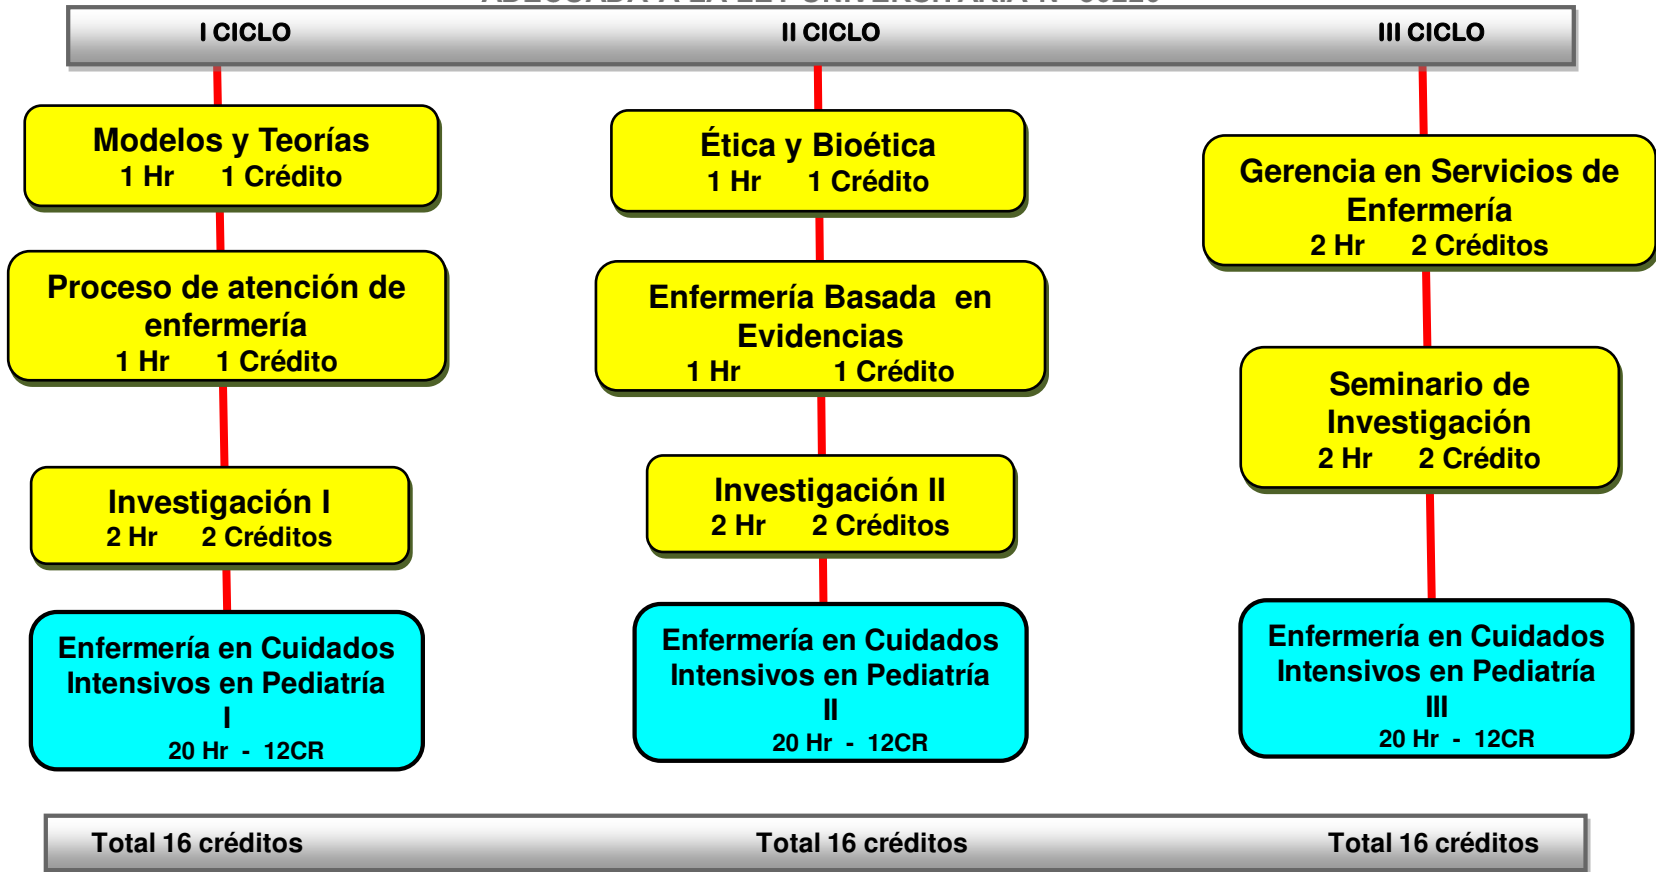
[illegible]

I CICLO

Modelos y Teorías
1 Hr 1 Crédito

Proceso de atención de enfermería
1 Hr 1 Crédito

Investigación I
2 Hr 2 Créditos

Enfermería en Cuidados Intensivos en Pediatría I
20 Hr - 12CR

II CICLO

Ética y Bioética
1 Hr 1 Crédito

Enfermería Basada en Evidencias
1 Hr 1 Crédito

Investigación II
2 Hr 2 Créditos

Enfermería en Cuidados Intensivos en Pediatría II
20 Hr - 12CR

III CICLO

Gerencia en Servicios de Enfermería
2 Hr 2 Créditos

Seminario de Investigación
2 Hr 2 Crédito

Enfermería en Cuidados Intensivos en Pediatría III
20 Hr - 12CR

Total 16 créditos

Total 16 créditos

Total 16 créditos